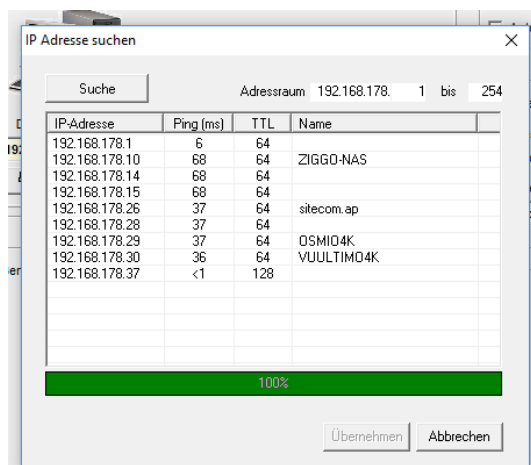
IP Adresse suchen

×

Suche

Adressraum 192.168.178. 1 bis 254

| IP-Adresse | Ping (ms) | TTL | Name |
|---|---|---|---|
| 192.168.178.1 | 6 | 64 | |
| 192.168.178.10 | 68 | 64 | ZIGGO-NAS |
| 192.168.178.14 | 68 | 64 | |
| 192.168.178.15 | 68 | 64 | |
| 192.168.178.26 | 37 | 64 | sitecom.ap |
| 192.168.178.28 | 37 | 64 | |
| 192.168.178.29 | 37 | 64 | OSMIO4K |
| 192.168.178.30 | 36 | 64 | VUULTIMO4K |
| 192.168.178.37 | <1 | 128 | |

100%

Übernehmen

Abbrechen